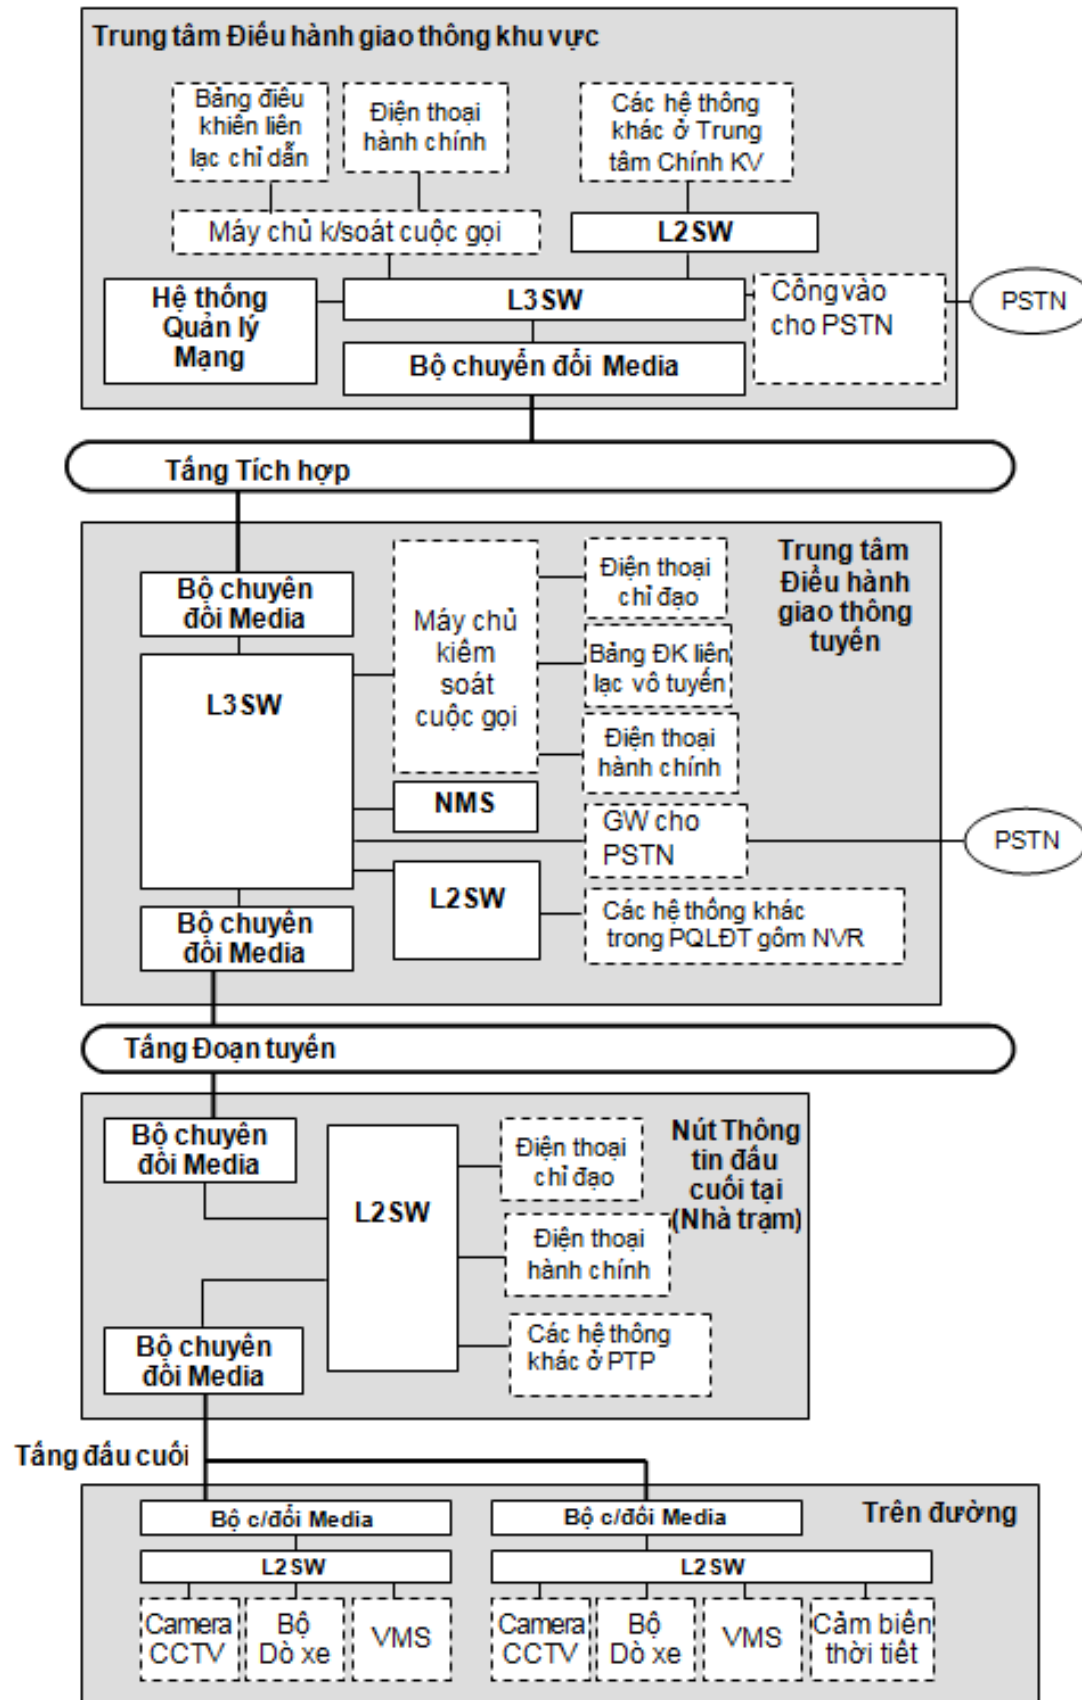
Trung tâm Điều hành giao thông khu vực

Bảng điều khiển liên lạc chỉ dẫn

Điện thoại hành chính

Các hệ thống khác ở Trung tâm Chính KV

Máy chủ k/soát cuộc gọi

L2 SW

Hệ thống Quản lý Mạng

L3 SW

Cổng vào cho PSTN

PSTN

Bộ chuyển đổi Media

Tầng Tích hợp

Bộ chuyển đổi Media

Máy chủ kiểm soát cuộc gọi

Điện thoại chỉ đạo

Trung tâm Điều hành giao thông tuyến

L3 SW

Bảng ĐK liên lạc vô tuyến

Điện thoại hành chính

NMS

GW cho PSTN

PSTN

L2 SW

Bộ chuyển đổi Media

Các hệ thống khác trong PQLĐT gồm NVR

Tầng Đoạn tuyến

Bộ chuyển đổi Media

L2 SW

Điện thoại chỉ đạo

Nút Thông tin đầu cuối tại (Nhà trạm)

Điện thoại hành chính

Bộ chuyển đổi Media

Các hệ thống khác ở PTP

Tầng đầu cuối

Bộ c/đổi Media

Bộ c/đổi Media

Trên đường

L2 SW

L2 SW

Camera CCTV

Bộ Dò xe

VMS

Camera CCTV

Bộ Dò xe

VMS

Cảm biến thời tiết